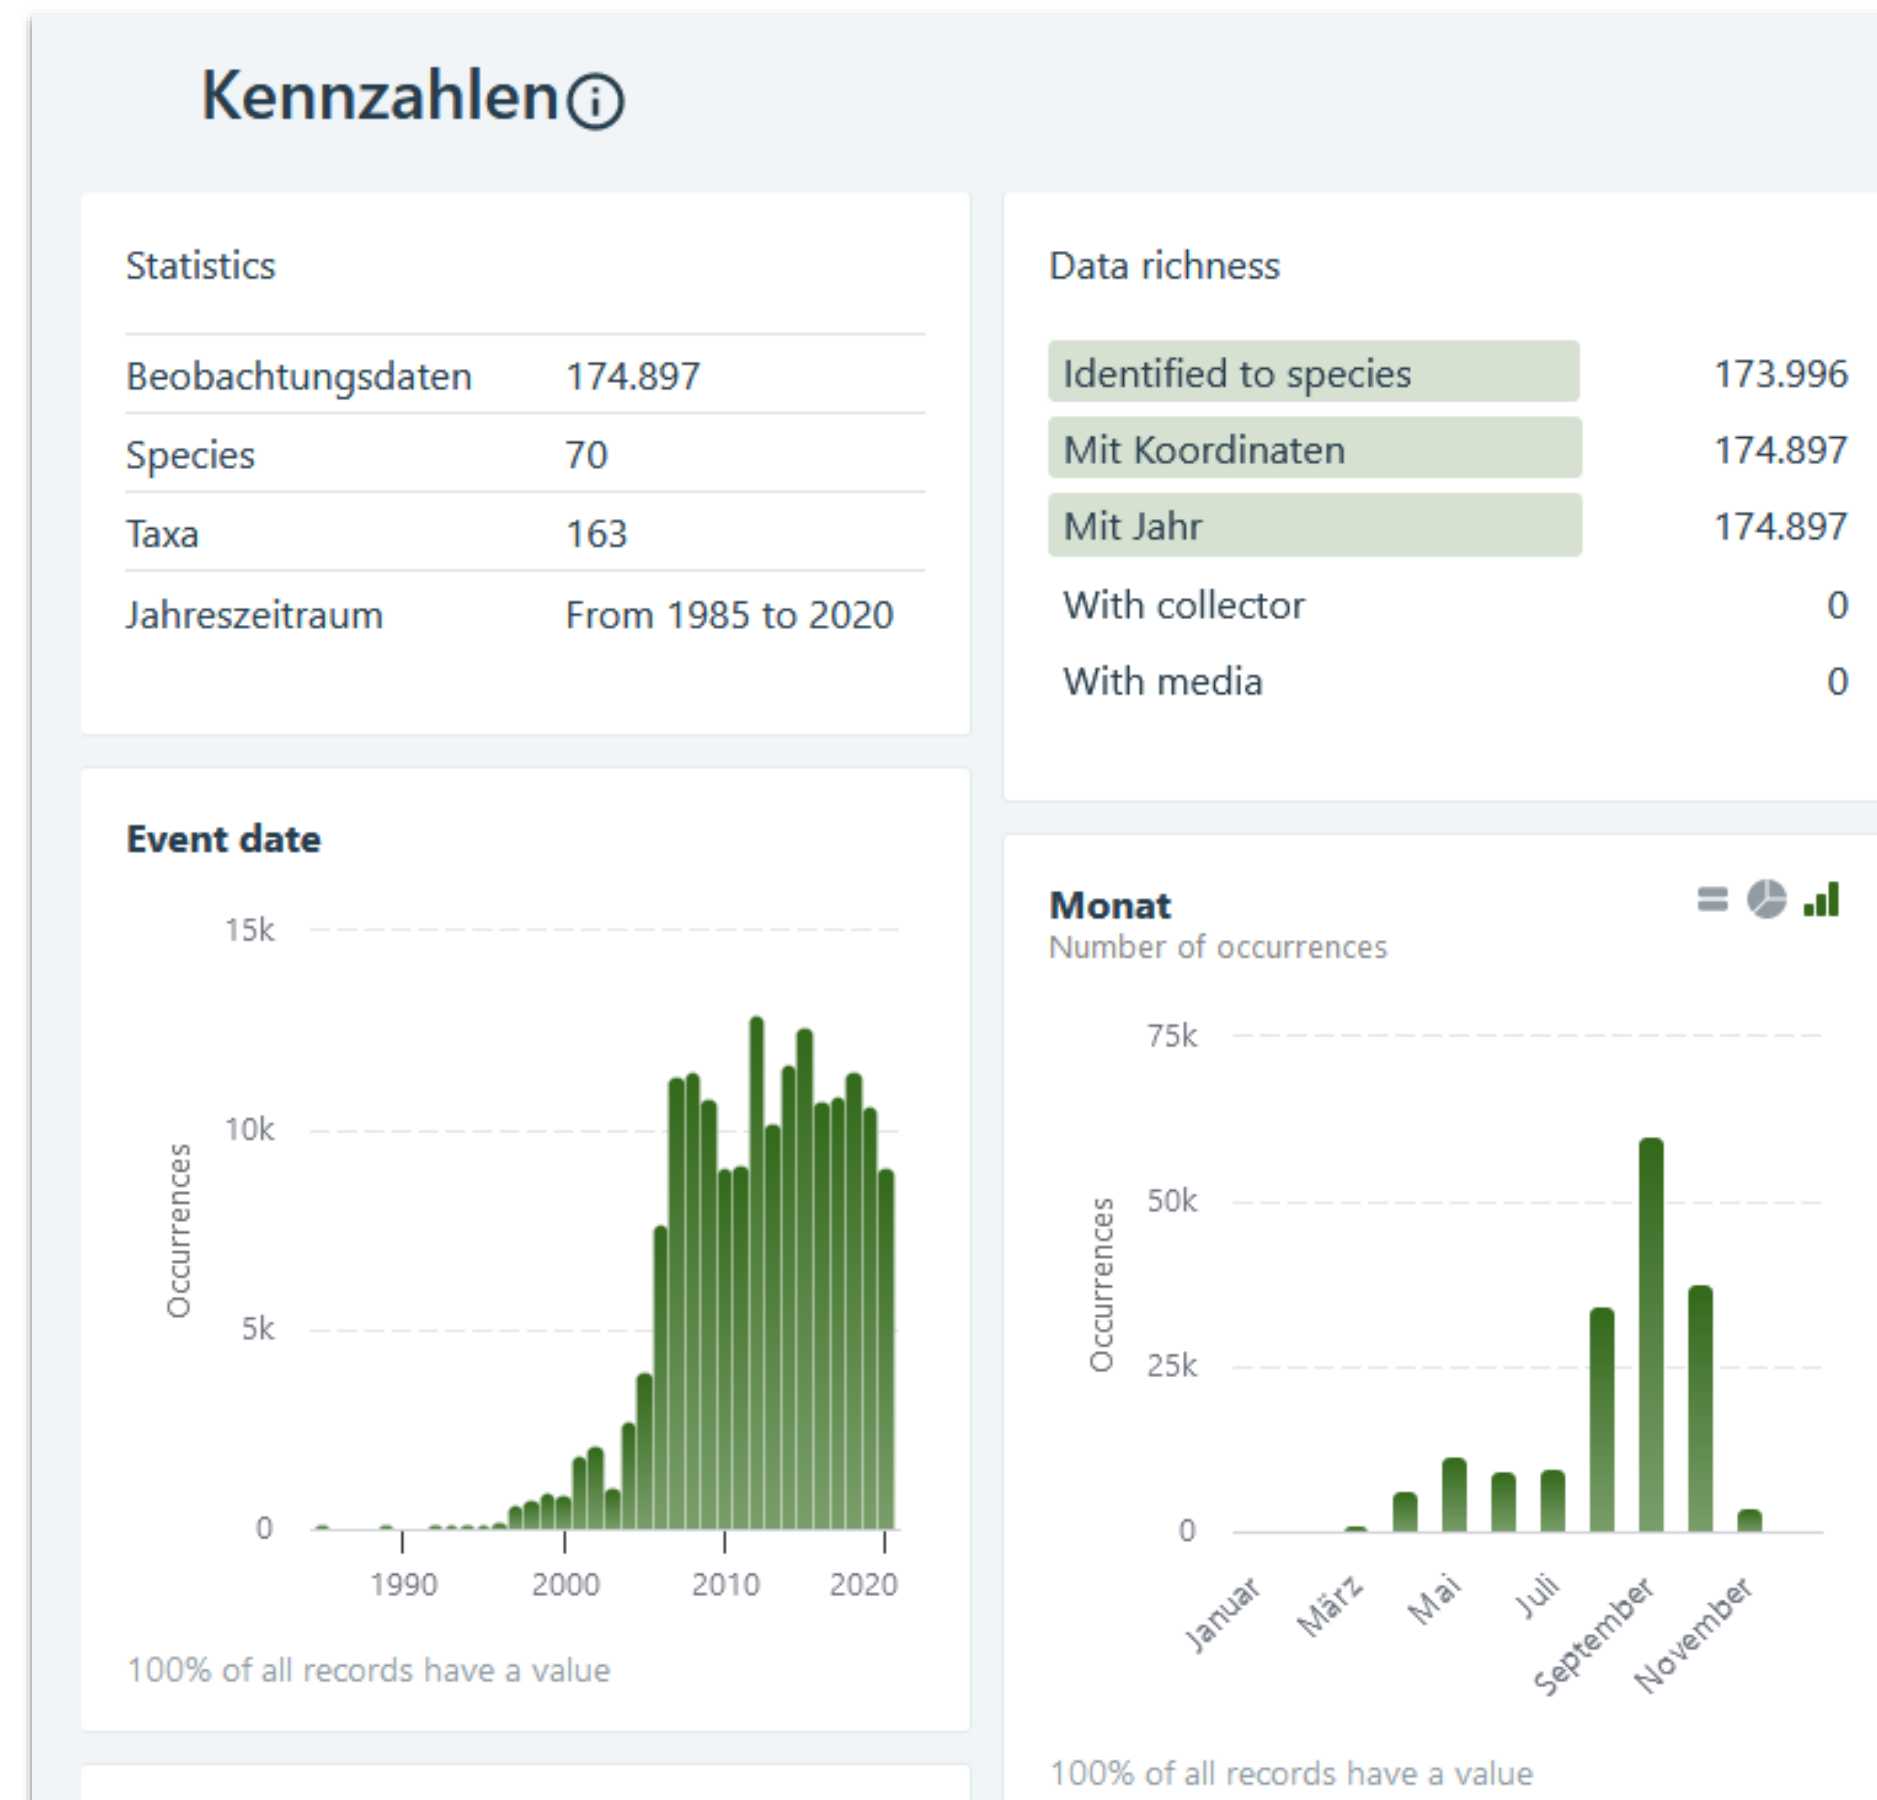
Kennzahlen

Statistics

| | |
|---|---|
| Beobachtungsdaten | 174.897 |
| Species | 70 |
| Taxa | 163 |
| Jahreszeitraum | From 1985 to 2020 |

Data richness

| | |
|---|---|
| Identified to species | 173.996 |
| Mit Koordinaten | 174.897 |
| Mit Jahr | 174.897 |
| With collector | 0 |
| With media | 0 |

Event date

15k
10k
5k
0
Occurrences
1990 2000 2010 2020

100% of all records have a value

Monat
Number of occurrences

75k
50k
25k
0
Occurrences
Januar März Mai Juli September November

100% of all records have a value